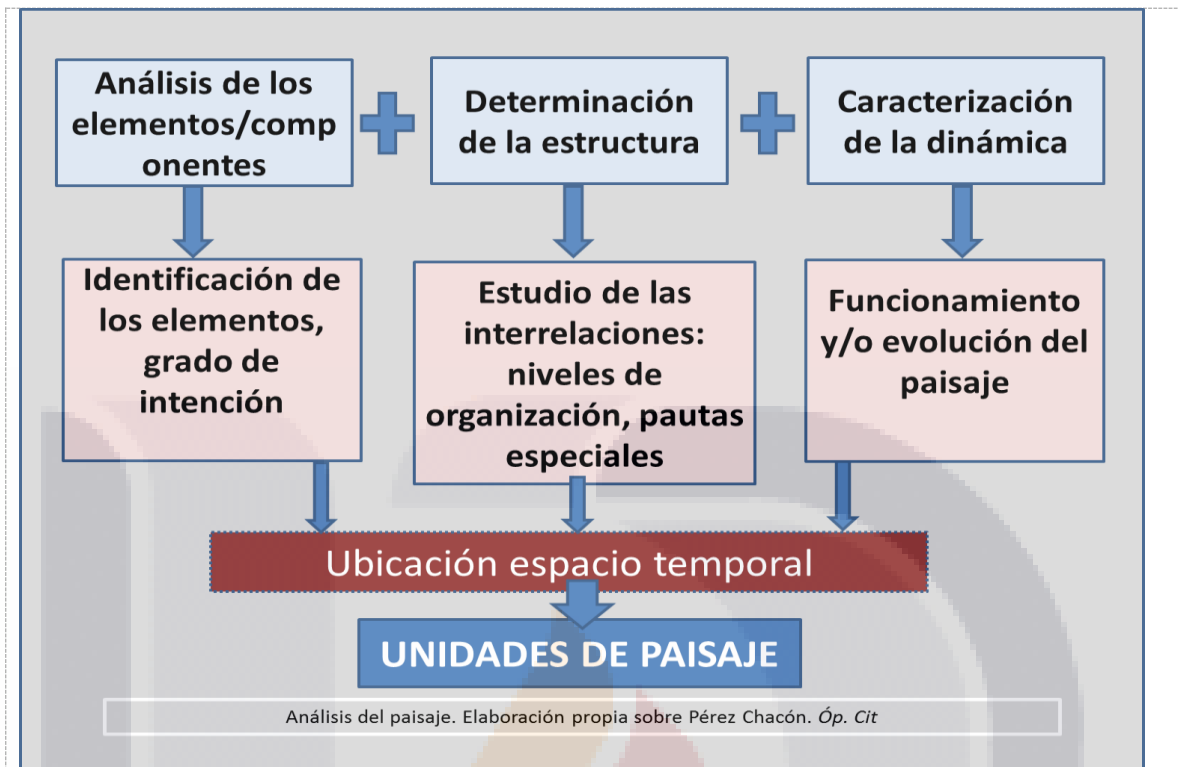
Análisis de los elementos/componentes

Determinación de la estructura

Caracterización de la dinámica

Identificación de los elementos, grado de intención

Estudio de las interrelaciones: niveles de organización, pautas especiales

Funcionamiento y/o evolución del paisaje

Ubicación espacio temporal

UNIDADES DE PAISAJE

Análisis del paisaje. Elaboración propia sobre Pérez Chacón. *Óp. Cit*